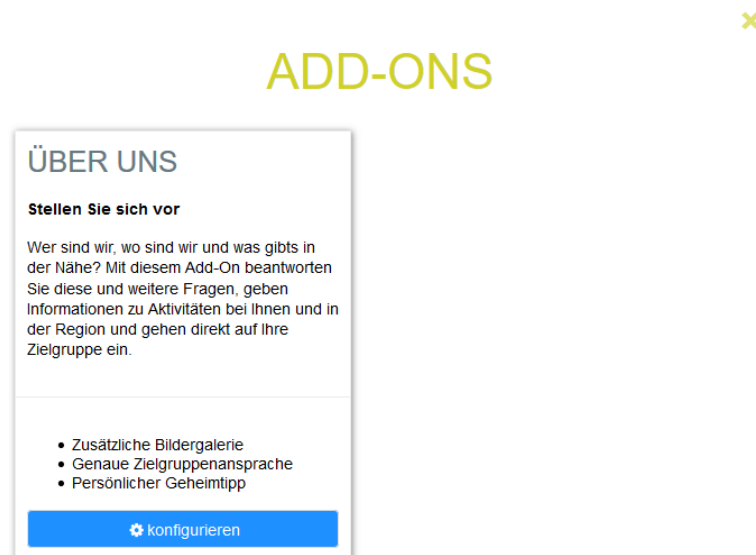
×

ADD-ONS

ÜBER UNS

Stellen Sie sich vor

Wer sind wir, wo sind wir und was gibts in der Nähe? Mit diesem Add-On beantworten Sie diese und weitere Fragen, geben Informationen zu Aktivitäten bei Ihnen und in der Region und gehen direkt auf Ihre Zielgruppe ein.

- Zusätzliche Bildergalerie
- Genaue Zielgruppenansprache
- Persönlicher Geheimtipp

konfigurieren